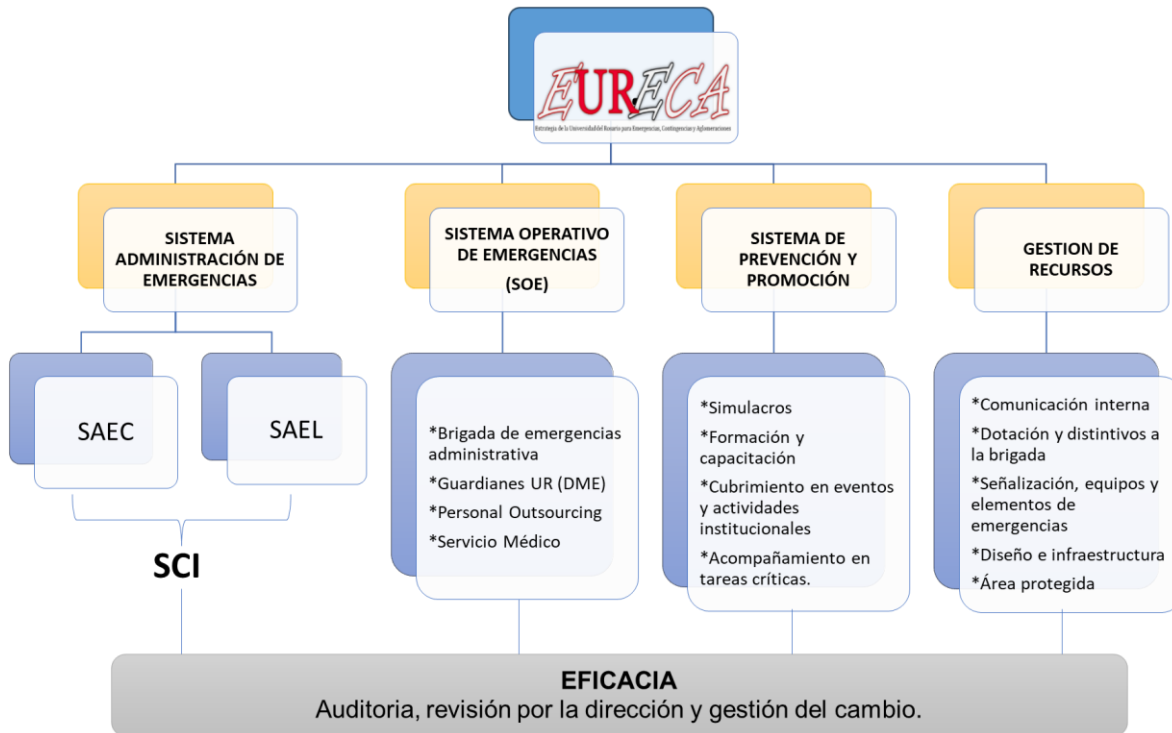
EURECA
Estrategia de la Universidad del Rosario para Emergencias, Contingencias y Aglomeraciones

SISTEMA ADMINISTRACIÓN DE EMERGENCIAS

SISTEMA OPERATIVO DE EMERGENCIAS (SOE)

SISTEMA DE PREVENCIÓN Y PROMOCIÓN

GESTION DE RECURSOS

SAEC

SAEL

SCI

*Brigada de emergencias administrativa
*Guardianes UR (DME)
*Personal Outsourcing
*Servicio Médico

*Simulacros
*Formación y capacitación
*Cubrimiento en eventos y actividades institucionales
*Acompañamiento en tareas críticas.

*Comunicación interna
*Dotación y distintivos a la brigada
*Señalización, equipos y elementos de emergencias
*Diseño e infraestructura
*Área protegida

EFICACIA
Auditoria, revisión por la dirección y gestión del cambio.